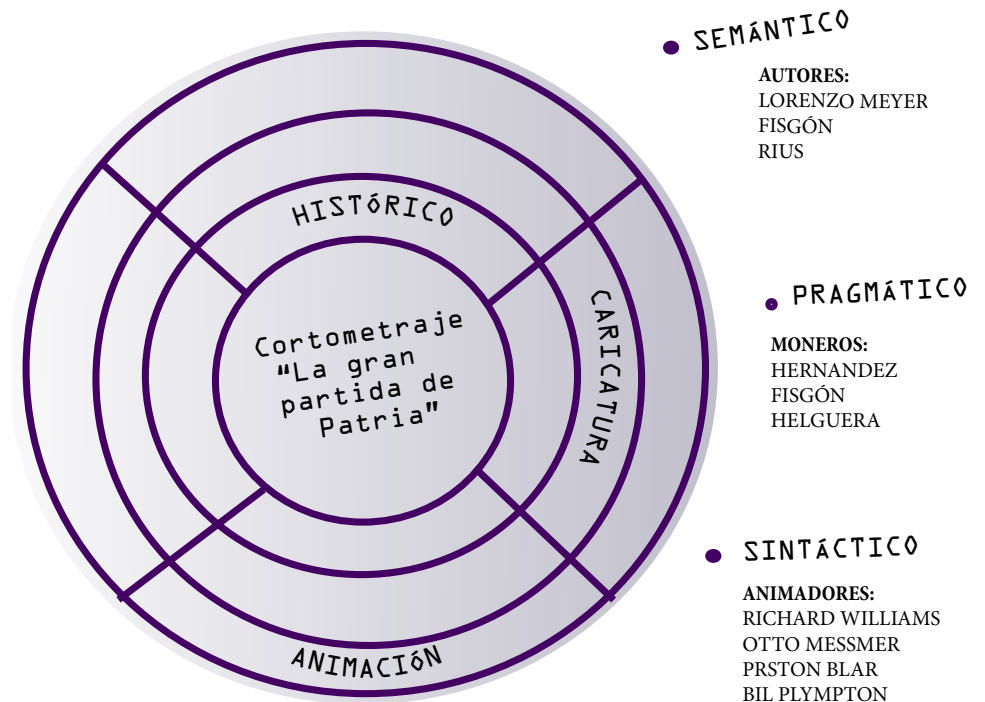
HISTÓRICO

Cortometraje "La gran partida de Patria"

CARICATURA

ANIMACIÓN

SEMÁNTICO

AUTORES:
LORENZO MEYER
FISGÓN
RIUS

PRAGMÁTICO

MONEROS:
HERNANDEZ
FISGÓN
HELGUERA

SINTÁCTICO

ANIMADORES:
RICHARD WILLIAMS
OTTO MESSMER
PRSTON BLAR
BIL PLYMPTON